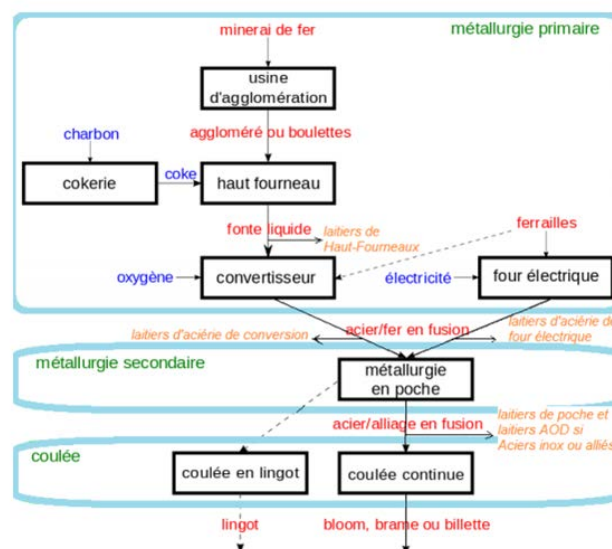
minerai de fer

métallurgie primaire

usine d'agglomération

charbon

aggloméré ou boulettes

cokerie

coke

haut fourneau

fonte liquide

laitiers de Haut-Fourneaux

ferrailles

oxygène

convertisseur

électricité

four électrique

laitiers d'aciérie de conversion

acier/fer en fusion

laitiers d'aciérie de four électrique

métallurgie secondaire

métallurgie en poche

acier/alliage en fusion

laitiers de poche et laitiers AOD si Aciers inox ou alliés

coulée

coulée en lingot

coulée continue

lingot

bloom, brame ou billette